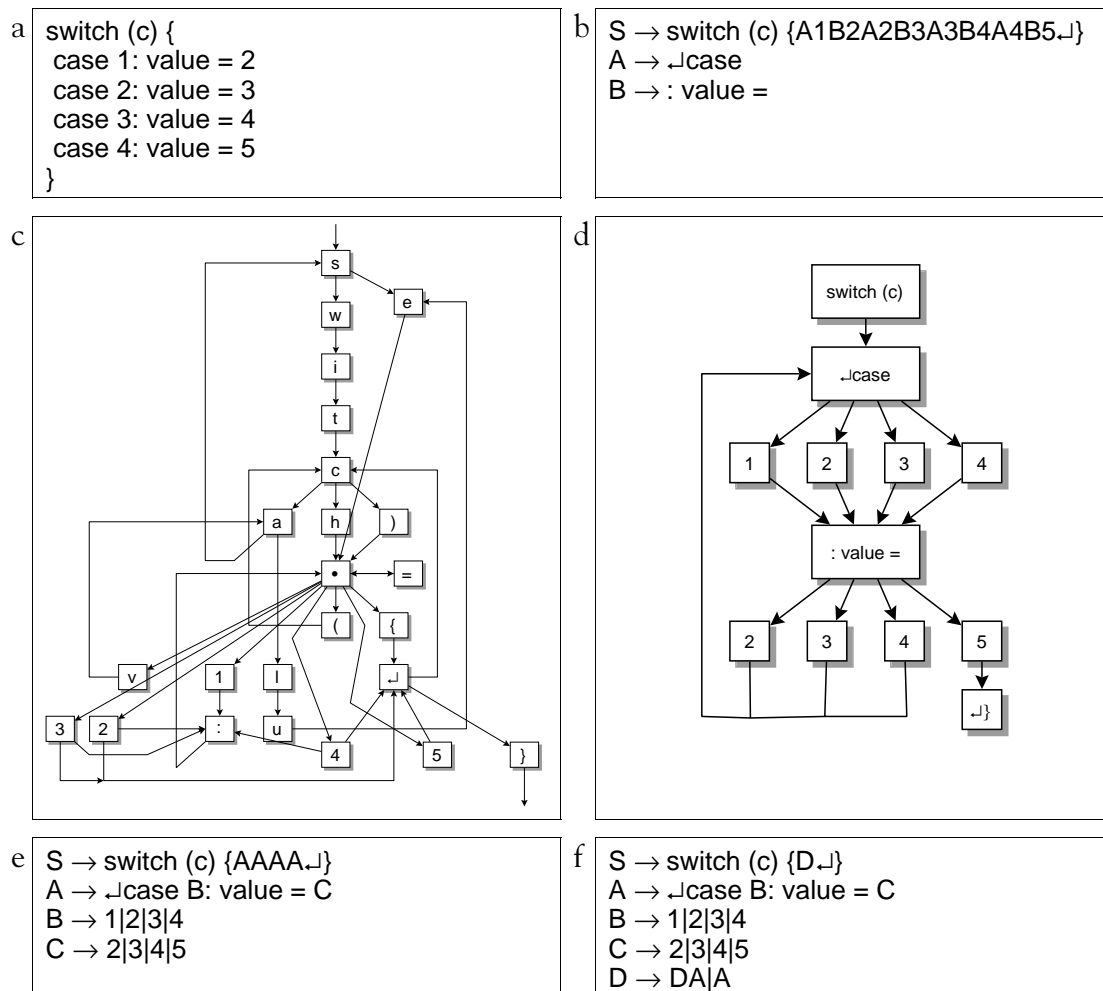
a
switch (c) {
case 1: value = 2
case 2: value = 3
case 3: value = 4
case 4: value = 5
}

b
S → switch (c) {A1B2A2B3A3B4A4B5↵}
A → ↵case
B → : value =

c
s
e
w
i
t
c
a
h
)
•
=
(
{
v
1
l
↵
3
2
:
u
4
5
}

d
switch (c)
↵case
1
2
3
4
: value =
2
3
4
5
↵}

e
S → switch (c) {AAAA↵}
A → ↵case B: value = C
B → 1|2|3|4
C → 2|3|4|5

f
S → switch (c) {D↵}
A → ↵case B: value = C
B → 1|2|3|4
C → 2|3|4|5
D → DA|A